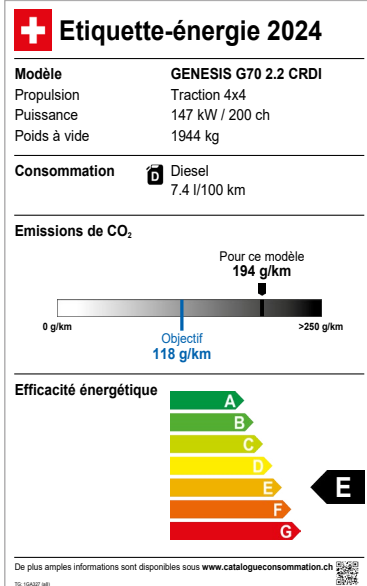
Etiquette-énergie 2024

| | |
|---|---|
| **Modèle** | **GENESIS G70 2.2 CRDI** |
| Propulsion | Traction 4x4 |
| Puissance | 147 kW / 200 ch |
| Poids à vide | 1944 kg |

**Consommation**

D Diesel
7.4 l/100 km

**Emissions de $CO_2$**

Pour ce modèle
**194 g/km**

0 g/km
>250 g/km

Objectif
118 g/km

**Efficacité énergétique**

A
B
C
D
E
F
G

E

De plus amples informations sont disponibles sous www.catalogueconsommation.ch

TG: 1GA327 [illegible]